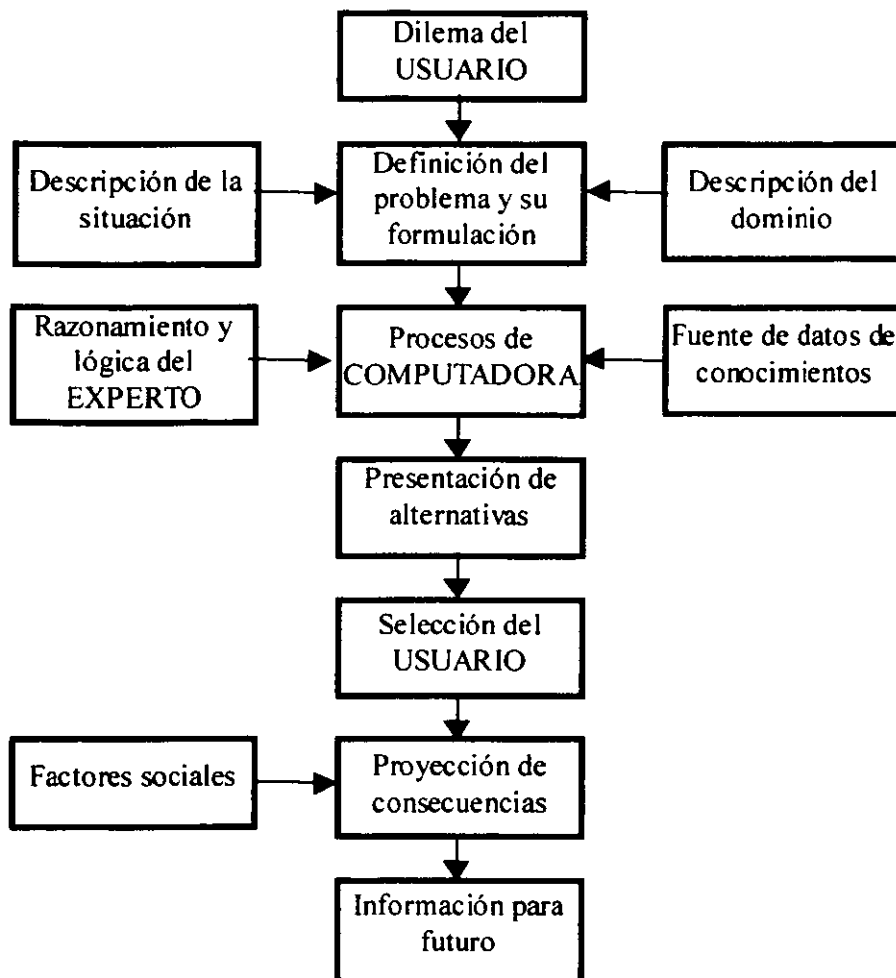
Dilema del USUARIO

Descripción de la situación

Definición del problema y su formulación

Descripción del dominio

Razonamiento y lógica del EXPERTO

Procesos de COMPUTADORA

Fuente de datos de conocimientos

Presentación de alternativas

Selección del USUARIO

Factores sociales

Proyección de consecuencias

Información para futuro